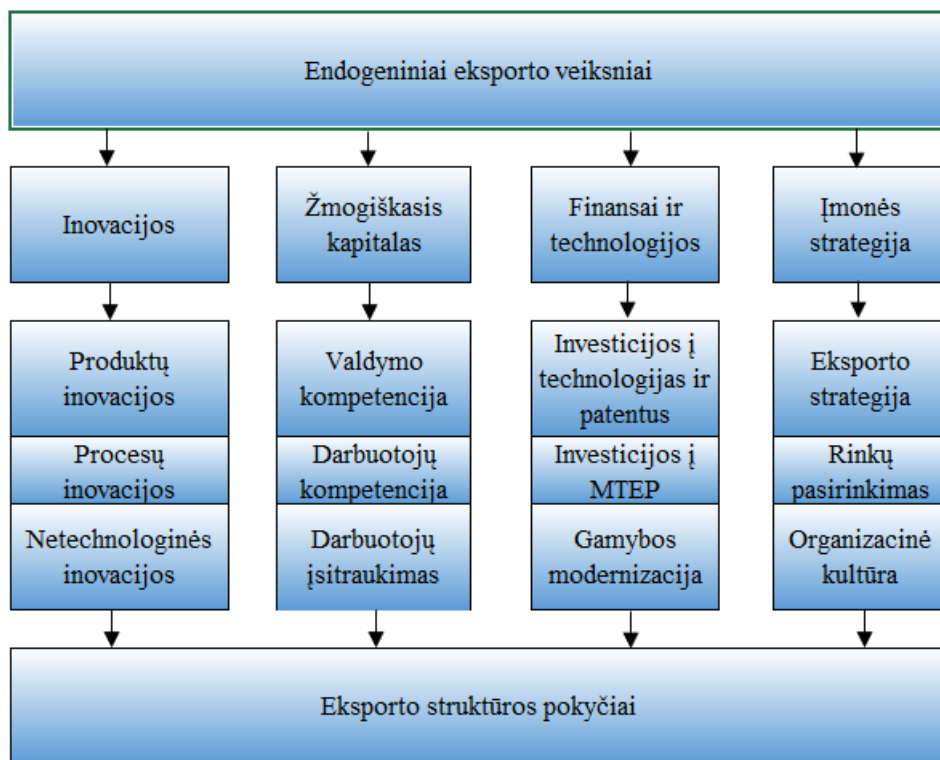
Endogeniniai eksporto veiksniai

Inovacijos

Žmogiškasis kapitalas

Finansai ir technologijos

Įmonės strategija

Produktų inovacijos

Procesų inovacijos

Netechnologinės inovacijos

Valdymo kompetencija

Darbuotojų kompetencija

Darbuotojų įsitraukimas

Investicijos į technologijas ir patentus

Investicijos į MTEP

Gamybos modernizacija

Eksporto strategija

Rinkų pasirinkimas

Organizacinė kultūra

Eksporto struktūros pokyčiai